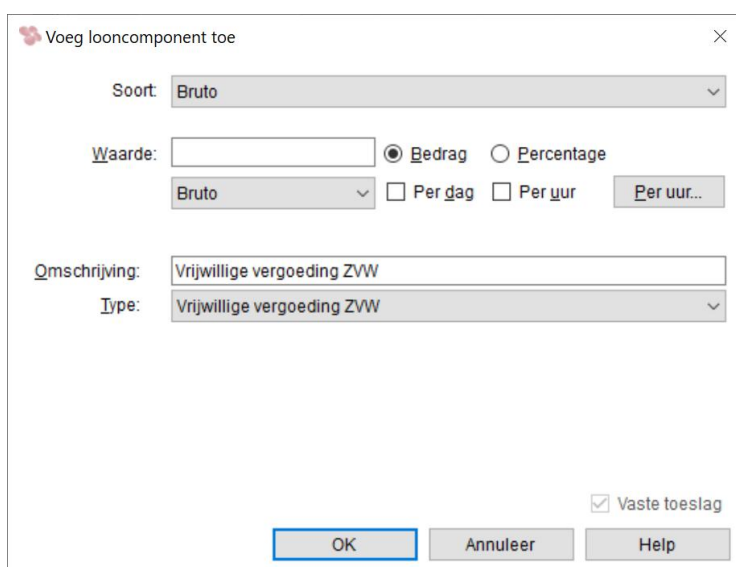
Voeg looncomponent toe

×

Soort: Bruto

Waarde:

Bedrag

Percentage

Bruto

Per dag

Per uur

Per uur...

Omschrijving: Vrijwillige vergoeding ZVW

Type: Vrijwillige vergoeding ZVW

Vaste toeslag

OK

Annuleer

Help